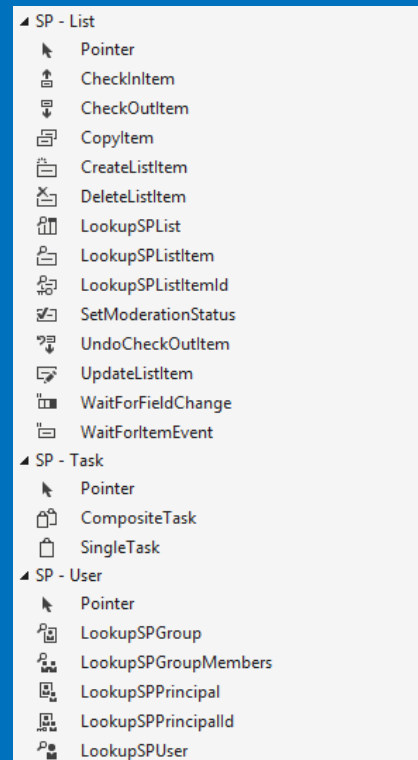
◢ SP - List
Pointer
CheckInItem
CheckOutItem
CopyItem
CreateListItem
DeleteListItem
LookupSPList
LookupSPListItem
LookupSPListItemId
SetModerationStatus
UndoCheckOutItem
UpdateListItem
WaitForFieldChange
WaitForItemEvent
◢ SP - Task
Pointer
CompositeTask
SingleTask
◢ SP - User
Pointer
LookupSPGroup
LookupSPGroupMembers
LookupSPPrincipal
LookupSPPrincipalId
LookupSPUser